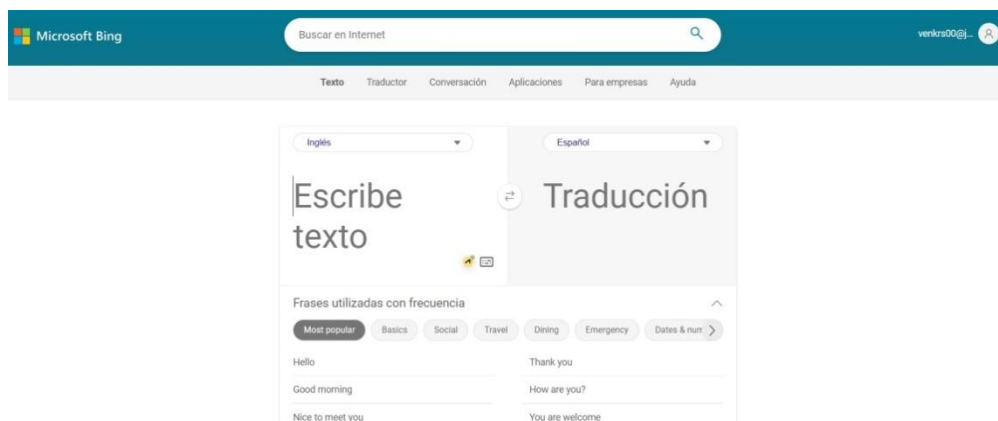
Microsoft Bing

Buscar en Internet

venkrs00@j...

Texto Traductor Conversación Aplicaciones Para empresas Ayuda

Inglés

Español

Escribe texto

Traducción

Frases utilizadas con frecuencia

Most popular Basics Social Travel Dining Emergency Dates & num

Hello

Thank you

Good morning

How are you?

Nice to meet you

You are welcome